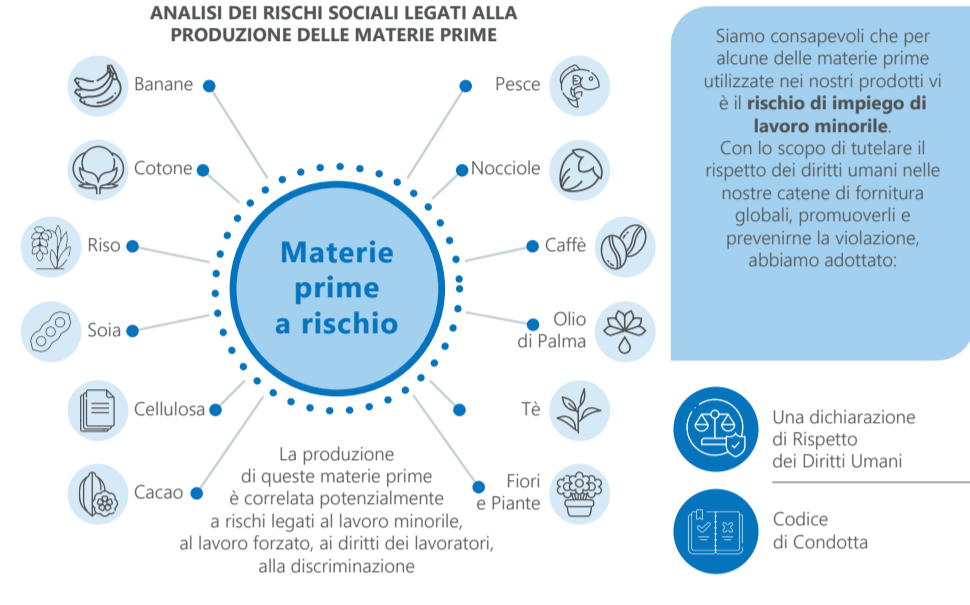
ANALISI DEI RISCHI SOCIALI LEGATI ALLA PRODUZIONE DELLE MATERIE PRIME

Banane

Cotone

Riso

Soia

Cellulosa

Cacao

Pesce

Nocciole

Caffè

Olio di Palma

Tè

Fiori e Piante

Materie prime a rischio

La produzione di queste materie prime è correlata potenzialmente a rischi legati al lavoro minorile, al lavoro forzato, ai diritti dei lavoratori, alla discriminazione

Siamo consapevoli che per alcune delle materie prime utilizzate nei nostri prodotti vi è il **rischio di impiego di lavoro minorile**. Con lo scopo di tutelare il rispetto dei diritti umani nelle nostre catene di fornitura globali, promuoverli e prevenirne la violazione, abbiamo adottato:

Una dichiarazione di Rispetto dei Diritti Umani

Codice di Condotta